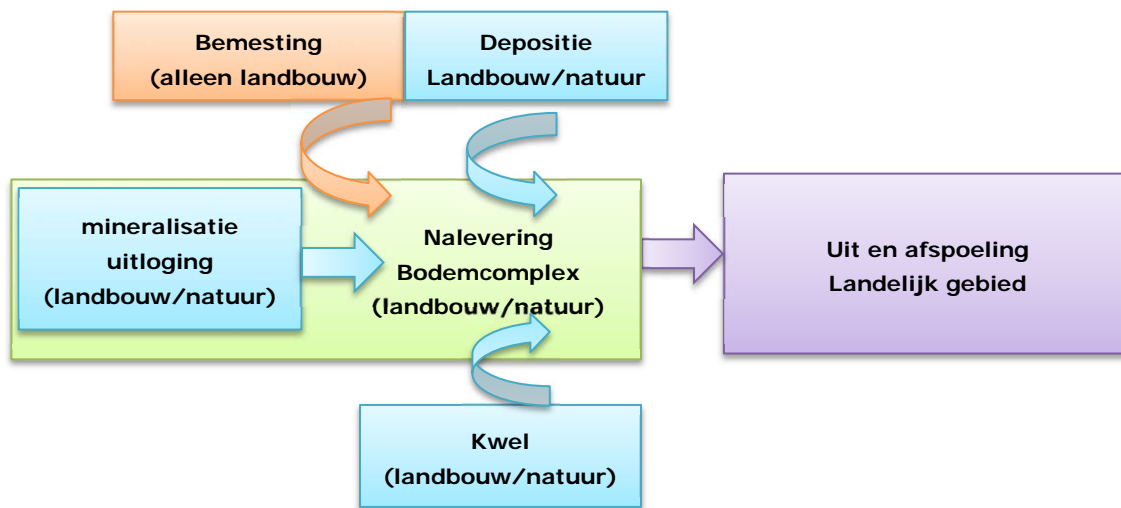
Bemesting
(alleen landbouw)

Depositie
Landbouw/natuur

mineralisatie
uitloging
(landbouw/natuur)

Nalevering
Bodemcomplex
(landbouw/natuur)

Uit en afspoeling
Landelijk gebied

Kwel
(landbouw/natuur)